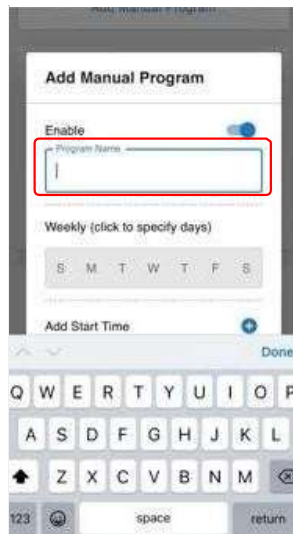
Add Manual Program

Add Manual Program

Enable

Program Name

Weekly (click to specify days)

S M T W T F S

Add Start Time

Done

Q W E R T Y U I O P

A S D F G H J K L

Z X C V B N M

123

space

return